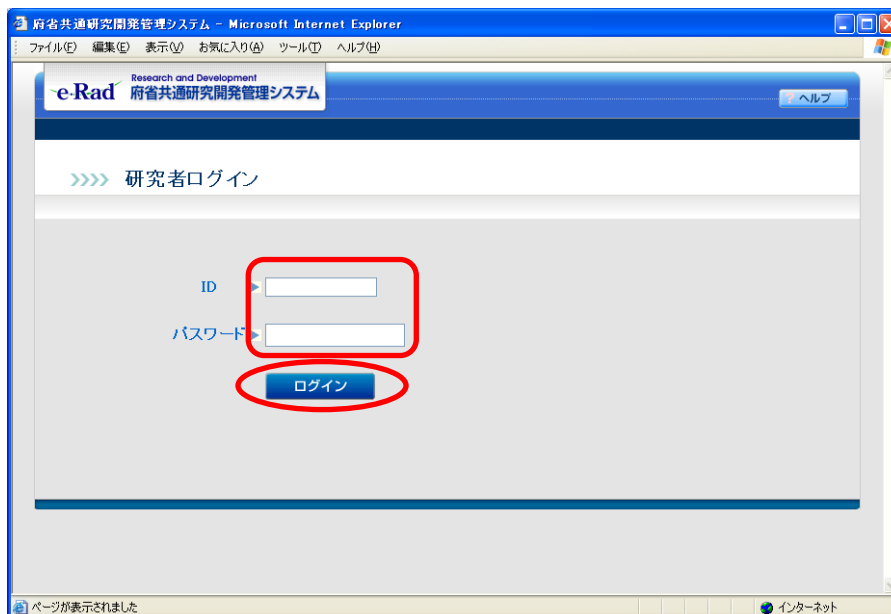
府省共通研究開発管理システム - Microsoft Internet Explorer

ファイル(F) 編集(E) 表示(V) お気に入り(A) ツール(T) ヘルプ(H)

e-Rad Research and Development 府省共通研究開発管理システム

ヘルプ

研究者ログイン

ID

パスワード

ログイン

ページが表示されました

インターネット